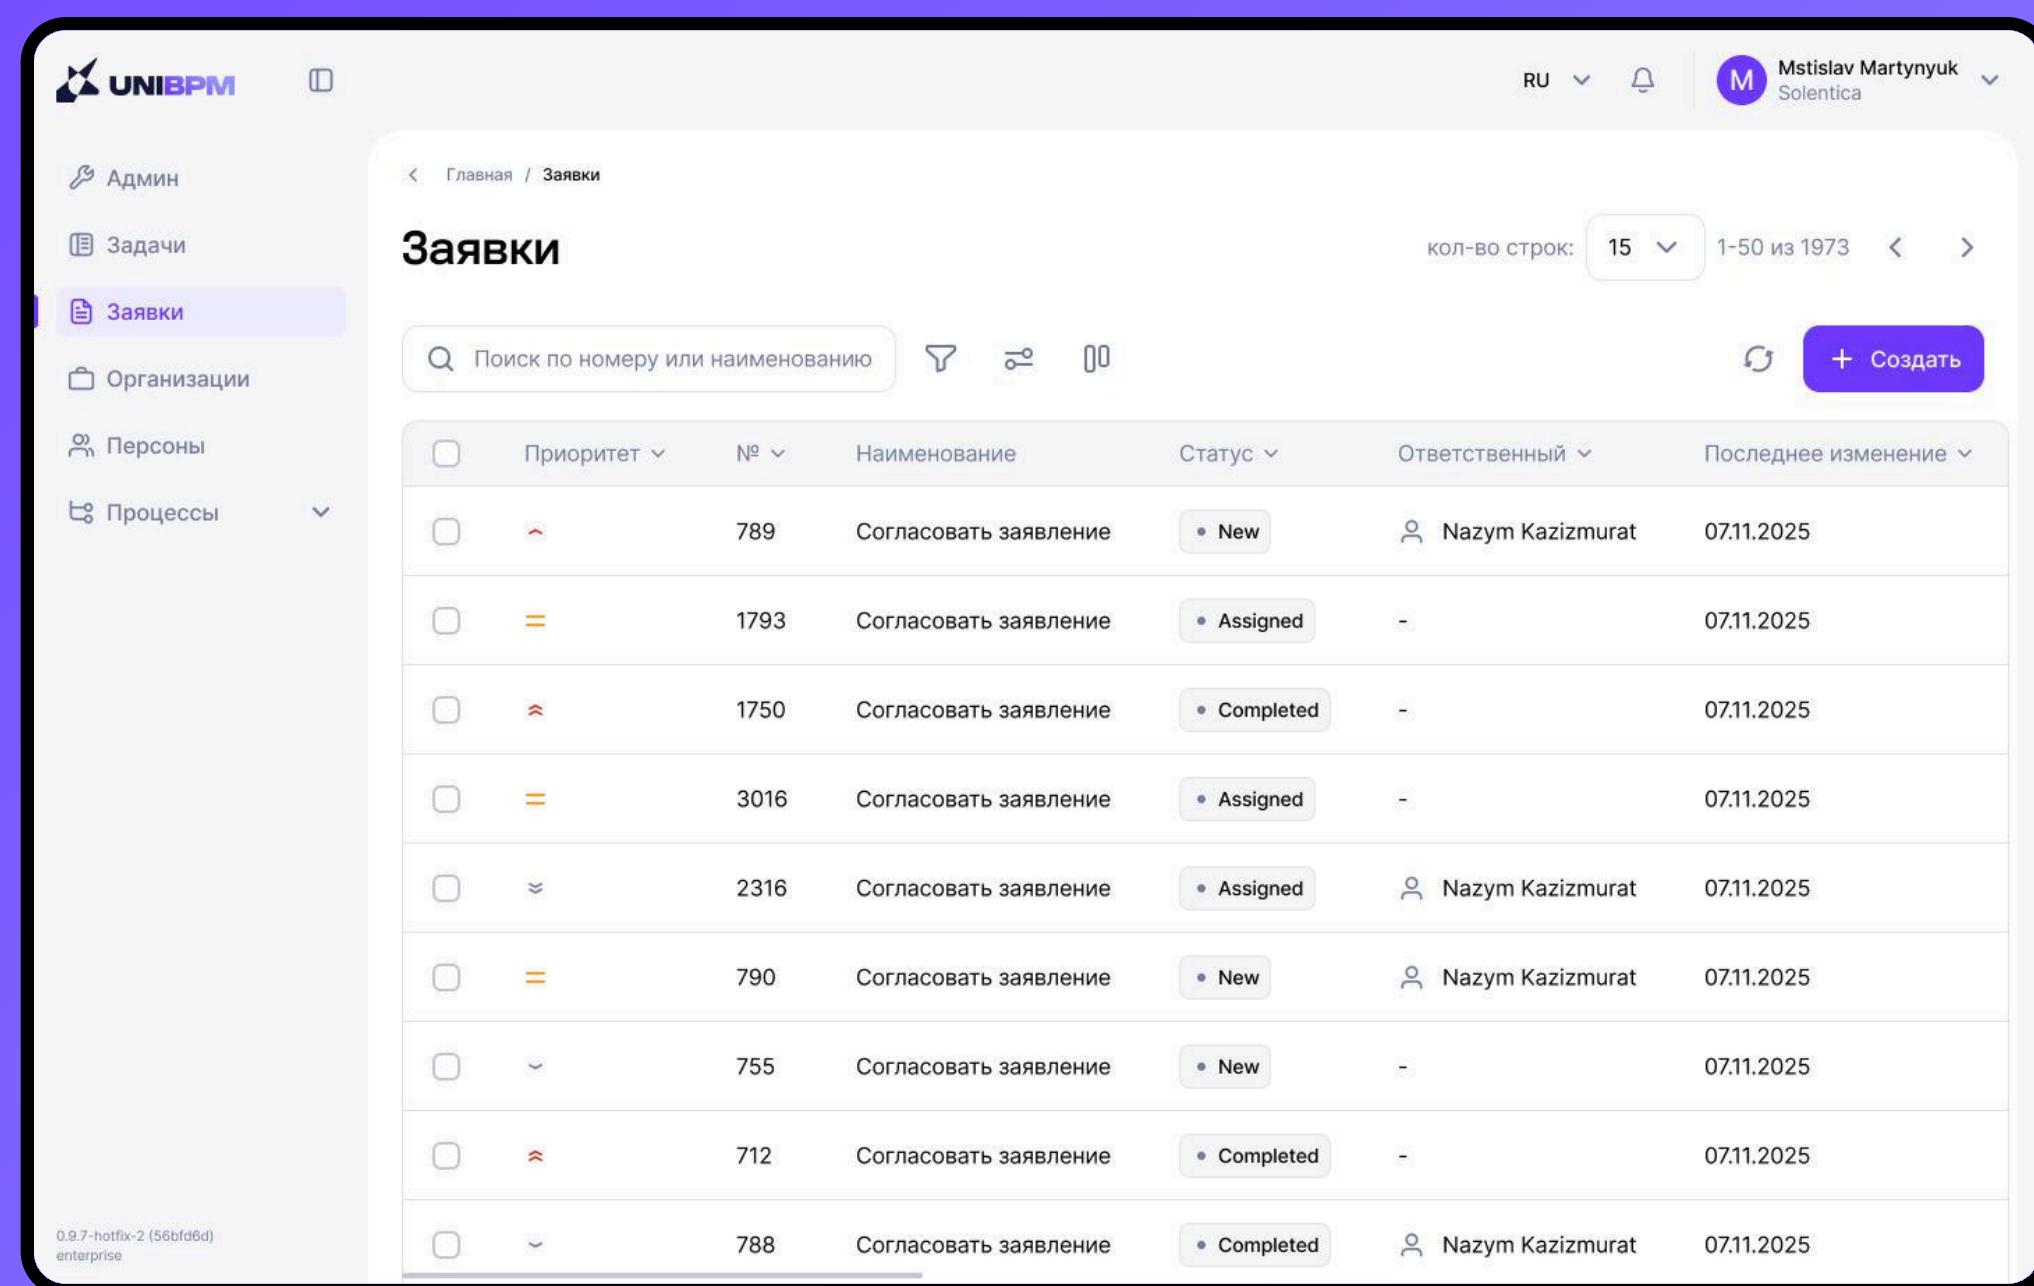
UNIBPM

RU

M Mstislav Martynyuk
Solentica

Админ
Задачи
Заявки
Организации
Персоны
Процессы

0.9.7-hotfix-2 (56bfd6d)
enterprise

Главная / Заявки

Заявки

кол-во строк: 15 1-50 из 1973

Поиск по номеру или наименованию

+ Создать

| | Приоритет | № | Наименование | Статус | Ответственный | Последнее изменение |
|---|---|---|---|---|---|---|
| | | 789 | Согласовать заявление | New | Nazym Kazizmurat | 07.11.2025 |
| | | 1793 | Согласовать заявление | Assigned | - | 07.11.2025 |
| | | 1750 | Согласовать заявление | Completed | - | 07.11.2025 |
| | | 3016 | Согласовать заявление | Assigned | - | 07.11.2025 |
| | | 2316 | Согласовать заявление | Assigned | Nazym Kazizmurat | 07.11.2025 |
| | | 790 | Согласовать заявление | New | Nazym Kazizmurat | 07.11.2025 |
| | | 755 | Согласовать заявление | New | - | 07.11.2025 |
| | | 712 | Согласовать заявление | Completed | - | 07.11.2025 |
| | | 788 | Согласовать заявление | Completed | Nazym Kazizmurat | 07.11.2025 |